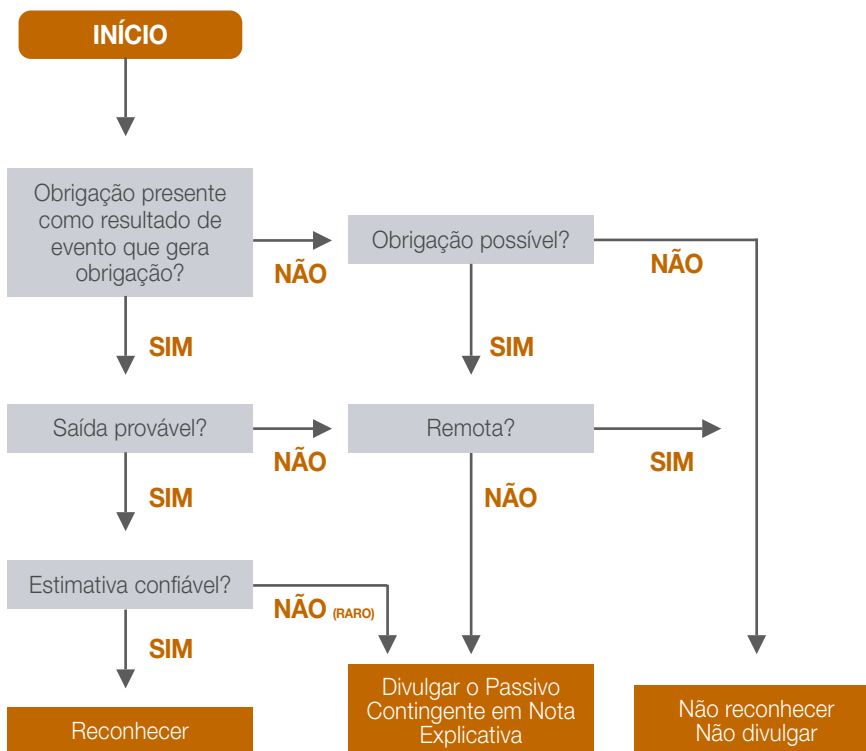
INÍCIO

Obrigação presente como resultado de evento que gera obrigação?

NÃO

Obrigação possível?

NÃO

SIM

SIM

Saída provável?

NÃO

Remota?

SIM

SIM

NÃO

Estimativa confiável?

NÃO (RARO)

SIM

Reconhecer

Divulgar o Passivo Contingente em Nota Explicativa

Não reconhecer Não divulgar